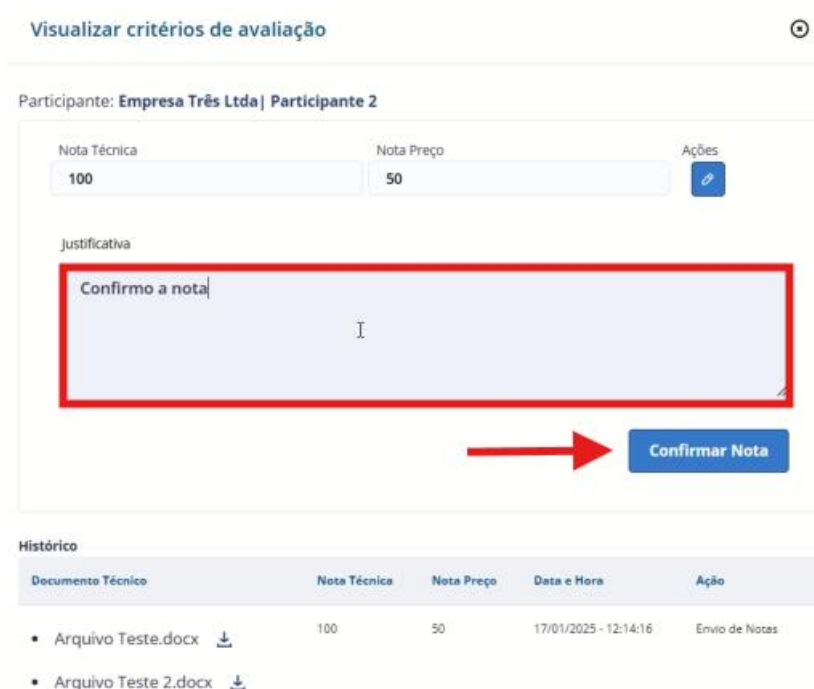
Visualizar critérios de avaliação

Participante: Empresa Três Ltda| Participante 2

Nota Técnica
100

Nota Preço
50

Ações

Justificativa

Confirmo a nota

Confirmar Nota

Histórico

| Documento Técnico | Nota Técnica | Nota Preço | Data e Hora | Ação |
|---|---|---|---|---|
| • Arquivo Teste.docx • Arquivo Teste 2.docx | 100 | 50 | 17/01/2025 - 12:14:16 | Envio de Notas |